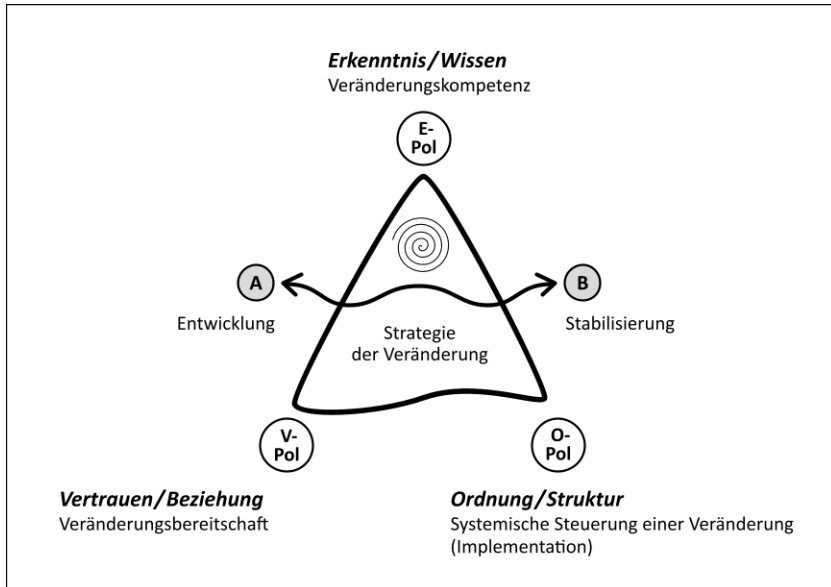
***Erkenntnis/Wissen***
Veränderungskompetenz

E-
Pol

A

B

Entwicklung

Strategie
der Veränderung

Stabilisierung

V-
Pol

O-
Pol

***Vertrauen/Beziehung***
Veränderungsbereitschaft

***Ordnung/Struktur***
Systemische Steuerung einer Veränderung (Implementation)